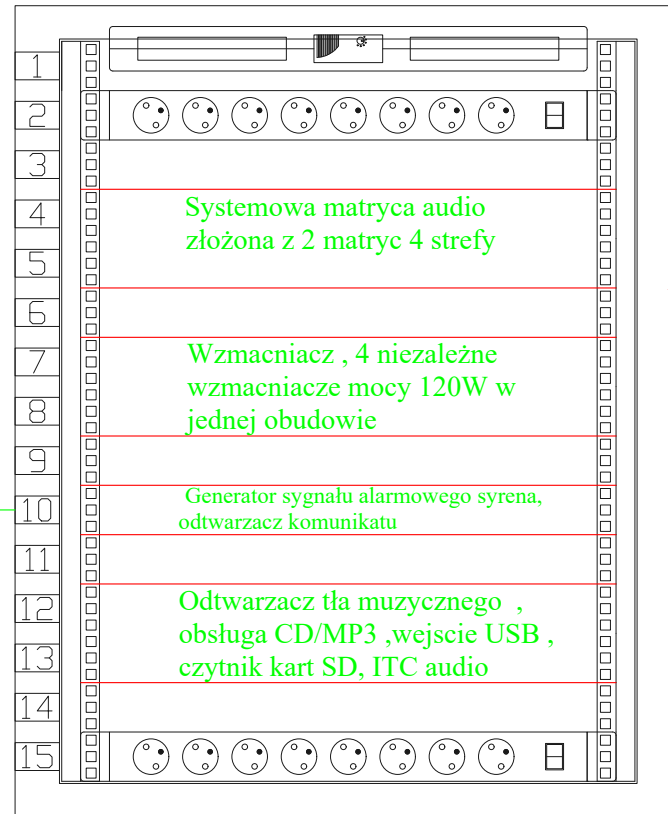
1

2

3

4

5

6

7

8

9

10

11

12

13

14

15

Systemowa matryca audio złożona z 2 matryc 4 strefy

Wzmacniacz , 4 niezależne wzmacniacze mocy 120W w jednej obudowie

Generator sygnału alarmowego syrena, odtwarzacz komunikatu

Odtwarzacz tła muzycznego , obsługa CD/MP3 ,wejscie USB , czytnik kart SD, ITC audio